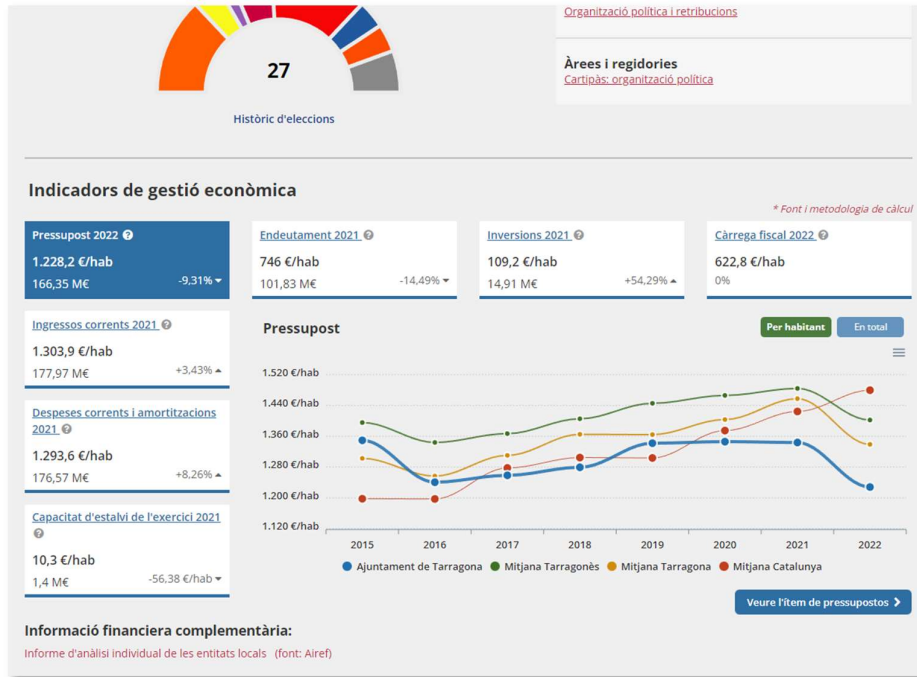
27

Històric d'eleccions

Organització política i retribucions

Àrees i regidories
Cartipàs: organització política

Indicadors de gestió econòmica

* Font i metodologia de càlcul

Pressupost 2022
1.228,2 €/hab
166,35 M€ -9,31%

Endeutament 2021
746 €/hab
101,83 M€ -14,49%

Inversions 2021
109,2 €/hab
14,91 M€ +54,29%

Càrrega fiscal 2022
622,8 €/hab
0%

Ingressos corrents 2021
1.303,9 €/hab
177,97 M€ +3,43%

Despeses corrents i amortitzacions 2021
1.293,6 €/hab
176,57 M€ +8,26%

Capacitat d'estalvi de l'exercici 2021
10,3 €/hab
1,4 M€ -56,38 €/hab

Pressupost

Per habitant En total

1.520 €/hab
1.440 €/hab
1.360 €/hab
1.280 €/hab
1.200 €/hab
1.120 €/hab

2015 2016 2017 2018 2019 2020 2021 2022

Ajuntament de Tarragona Mitjana Tarragonès Mitjana Tarragona Mitjana Catalunya

Veure l'ítem de pressupostos

Informació financiera complementària:

Informe d'anàlisi individual de les entitats locals (font: Airef)